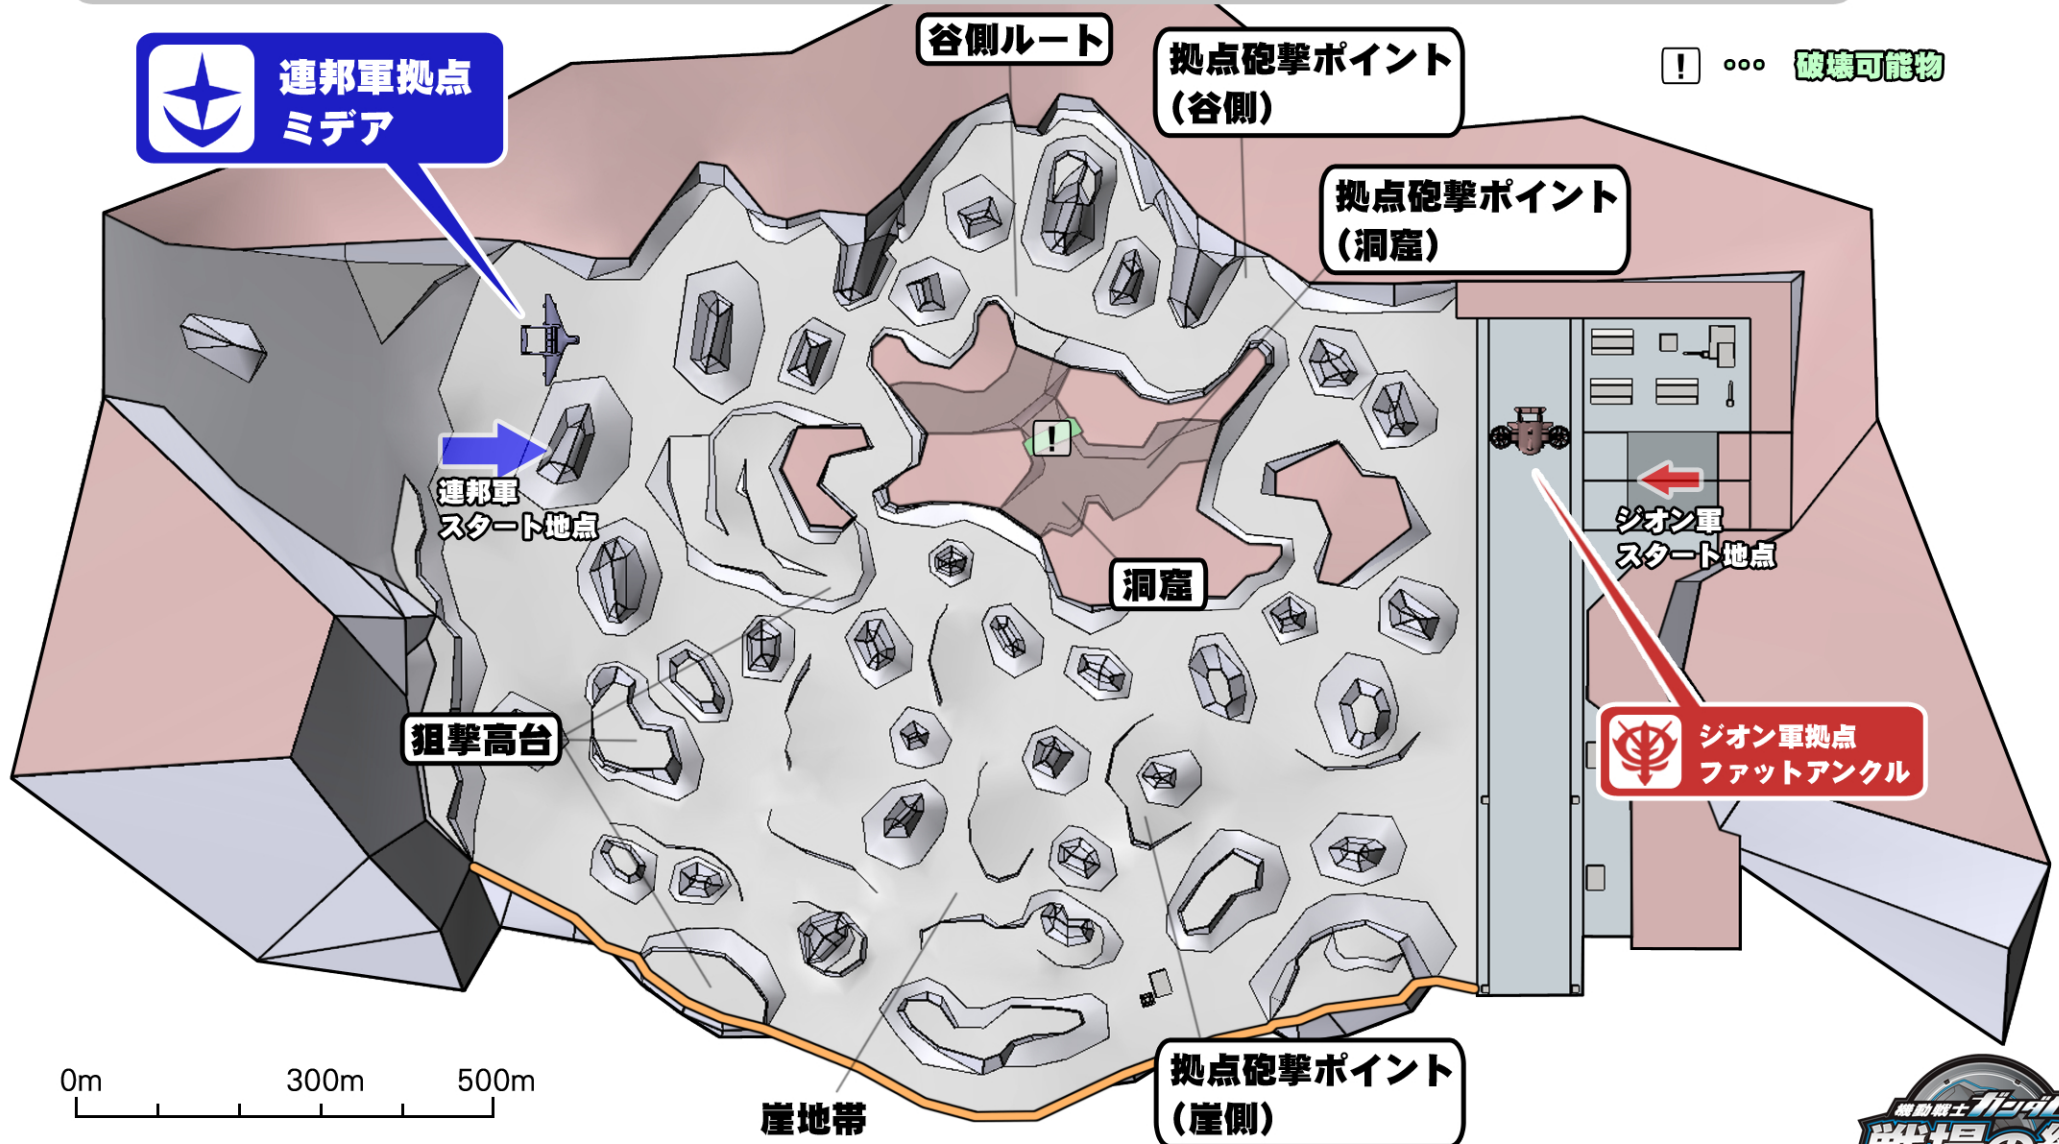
連邦軍拠点
ミデア

谷側ルート

拠点砲撃ポイント
(谷側)

! ・・・ 破壊可能物

拠点砲撃ポイント
(洞窟)

連邦軍
スタート地点

ジオン軍
スタート地点

洞窟

狙撃高台

ジオン軍拠点
ファットアンクル

0m 300m 500m

崖地帯

拠点砲撃ポイント
(崖側)

機動戦士ガンダム
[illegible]